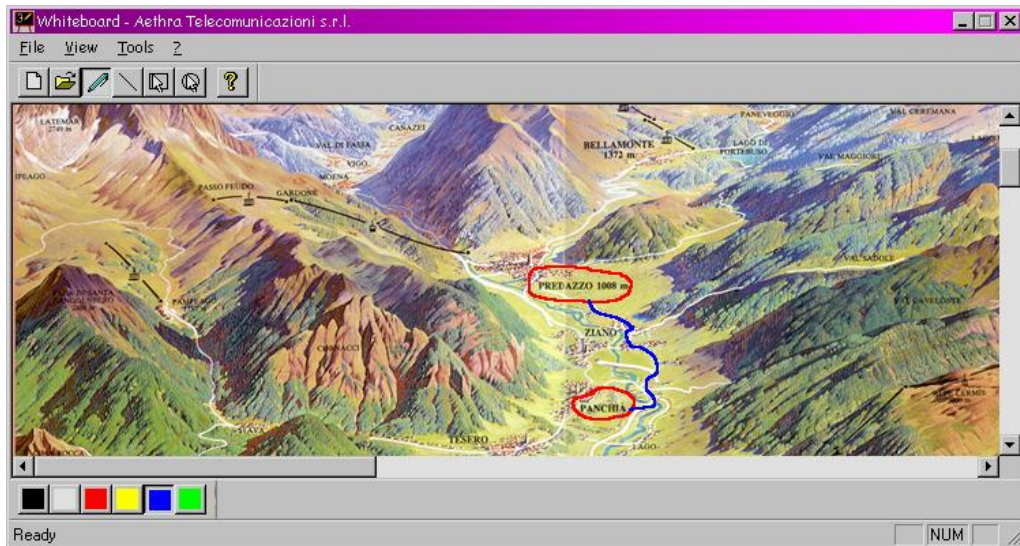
Whiteboard - Aethra Telecomunicazioni s.r.l.

File View Tools ?

LATEMAR 2749 m

CANAZEI

VAL DI FASSA

MOENA

PASSO FEUDO

GARDONE

IPEAGO

BELLAMONTE 1372 m

PANEVEGGIO

LAGO DI FORTE BUSO

VAL CERMANA

VAL MAGGIORE

VAL SADOLE

PREDAZZO 1008 m

ZIANO

PAMPEAGO

CORNACCI

PANCHIA

TESERO

LAGO

VAL CAVELONTE

Ready

NUM